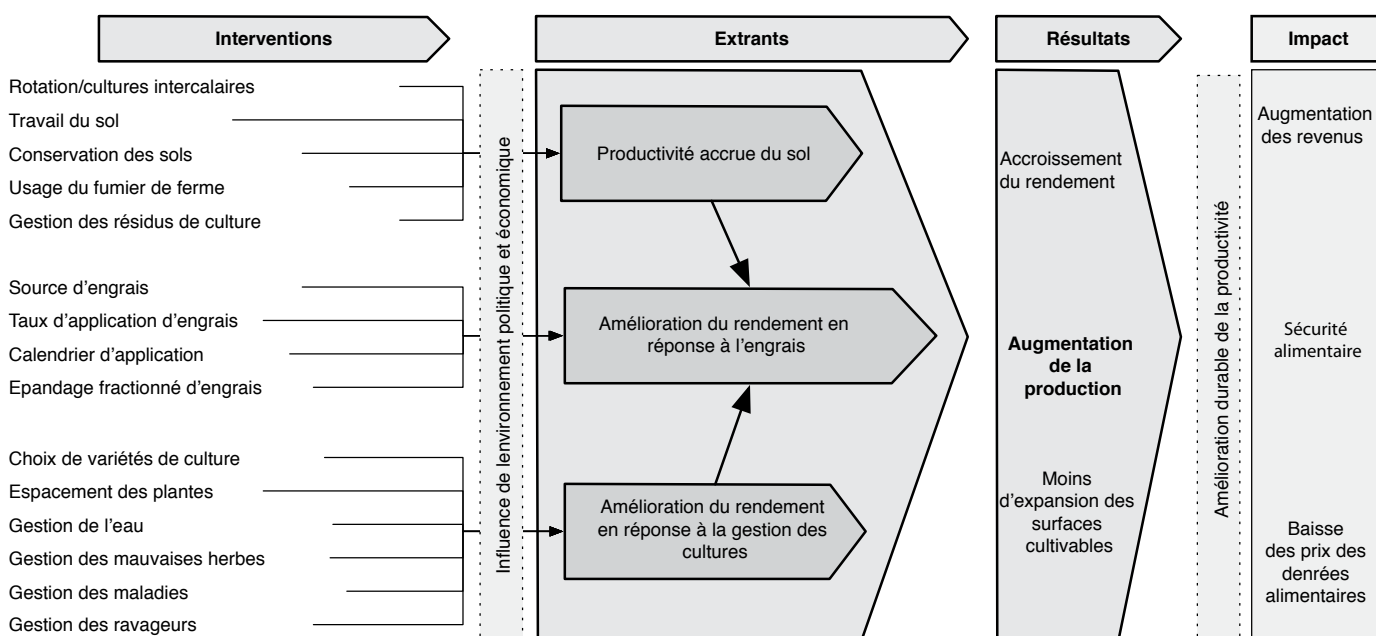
Interventions

Extrants

Résultats

Impact

Rotation/cultures intercalaires

Travail du sol

Conservation des sols

Usage du fumier de ferme

Gestion des résidus de culture

Source d'engrais

Taux d'application d'engrais

Calendrier d'application

Epandage fractionné d'engrais

Choix de variétés de culture

Espacement des plantes

Gestion de l'eau

Gestion des mauvaises herbes

Gestion des maladies

Gestion des ravageurs

Influence de lenvironnement politique et économique

Productivité accrue du sol

Amélioration du rendement en réponse à l'engrais

Amélioration du rendement en réponse à la gestion des cultures

Accroissement du rendement

Augmentation de la production

Moins d'expansion des surfaces cultivables

Amélioration durable de la productivité

Augmentation des revenus

Sécurité alimentaire

Baisse des prix des denrées alimentaires